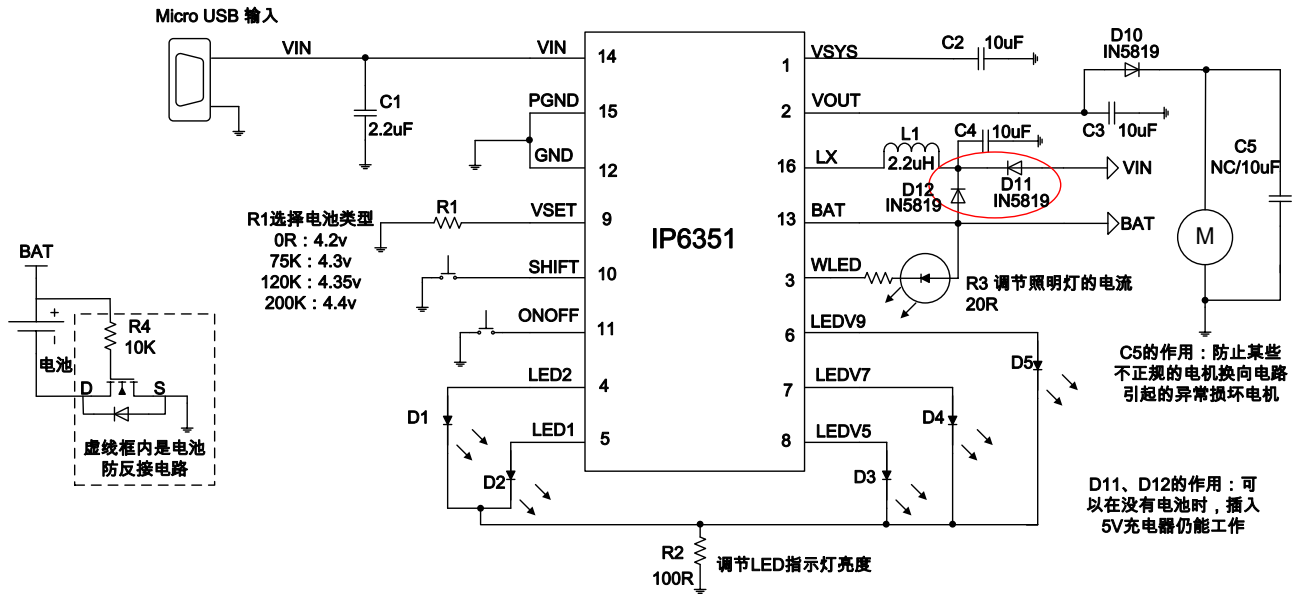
Micro USB 输入

VIN

C1
2.2uF

VIN 14
PGND 15
GND 12
VSET 9
SHIFT 10
ONOFF 11
LED2 4
LED1 5

IP6351

1 VSYS
2 VOUT
16 LX
13 BAT
3 WLED
6 LEDV9
7 LEDV7
8 LEDV5

C2 10uF
D10 IN5819
C3 10uF
L1 2.2uH
C4 10uF
D12 IN5819
D11 IN5819
VIN
BAT
C5 NC/10uF
M

R1
R1选择电池类型
0R：4.2v
75K：4.3v
120K：4.35v
200K：4.4v

R3 调节照明灯的电流
20R

BAT
+
-
电池
R4
10K
D
S
虚线框内是电池防反接电路

D1
D2
D3
D4
D5

R2
100R
调节LED指示灯亮度

C5的作用：防止某些不正规的电机换向电路引起的异常损坏电机

D11、D12的作用：可以在没有电池时，插入5V充电器仍能工作